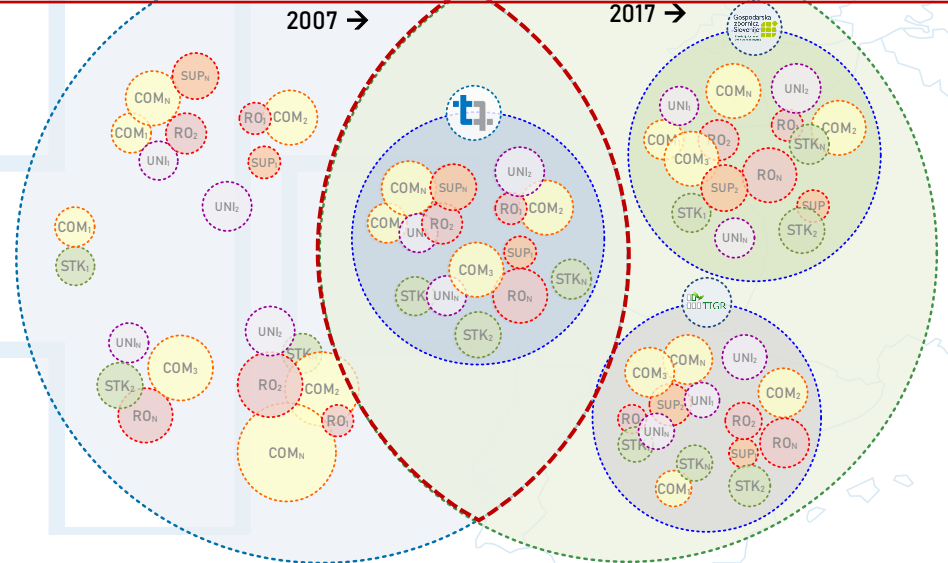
2007 →

2017 →

Gospodarska zbornica Slovenije

SUP$_N$
COM$_N$
COM$_1$
RO$_2$
UNI$_1$
RO$_1$
COM$_2$
SUP$_1$
UNI$_2$
COM$_1$
STK$_1$

UNI$_N$
COM$_3$
STK$_2$
RO$_N$
UNI$_2$
STK
RO$_2$
COM$_2$
RO$_1$
COM$_N$

tq

COM$_N$
SUP$_N$
UNI$_2$
COM
UNI
RO$_2$
RO
COM$_2$
SUP
COM$_3$
STK$_N$
STK
UNI$_N$
RO$_N$
STK$_2$

UNI$_1$
COM$_N$
UNI$_2$
CO
RO$_2$
RO
COM$_2$
COM$_3$
STK$_N$
SUP$_1$
RO$_N$
STK$_1$
SUP
UNI$_N$
STK$_2$

TIGR

COM$_N$
COM$_3$
UNI$_2$
SUP
UNI$_1$
COM$_2$
RO
STK
UNI$_N$
RO$_2$
RO$_N$
SUP
STK$_N$
COM
STK$_2$